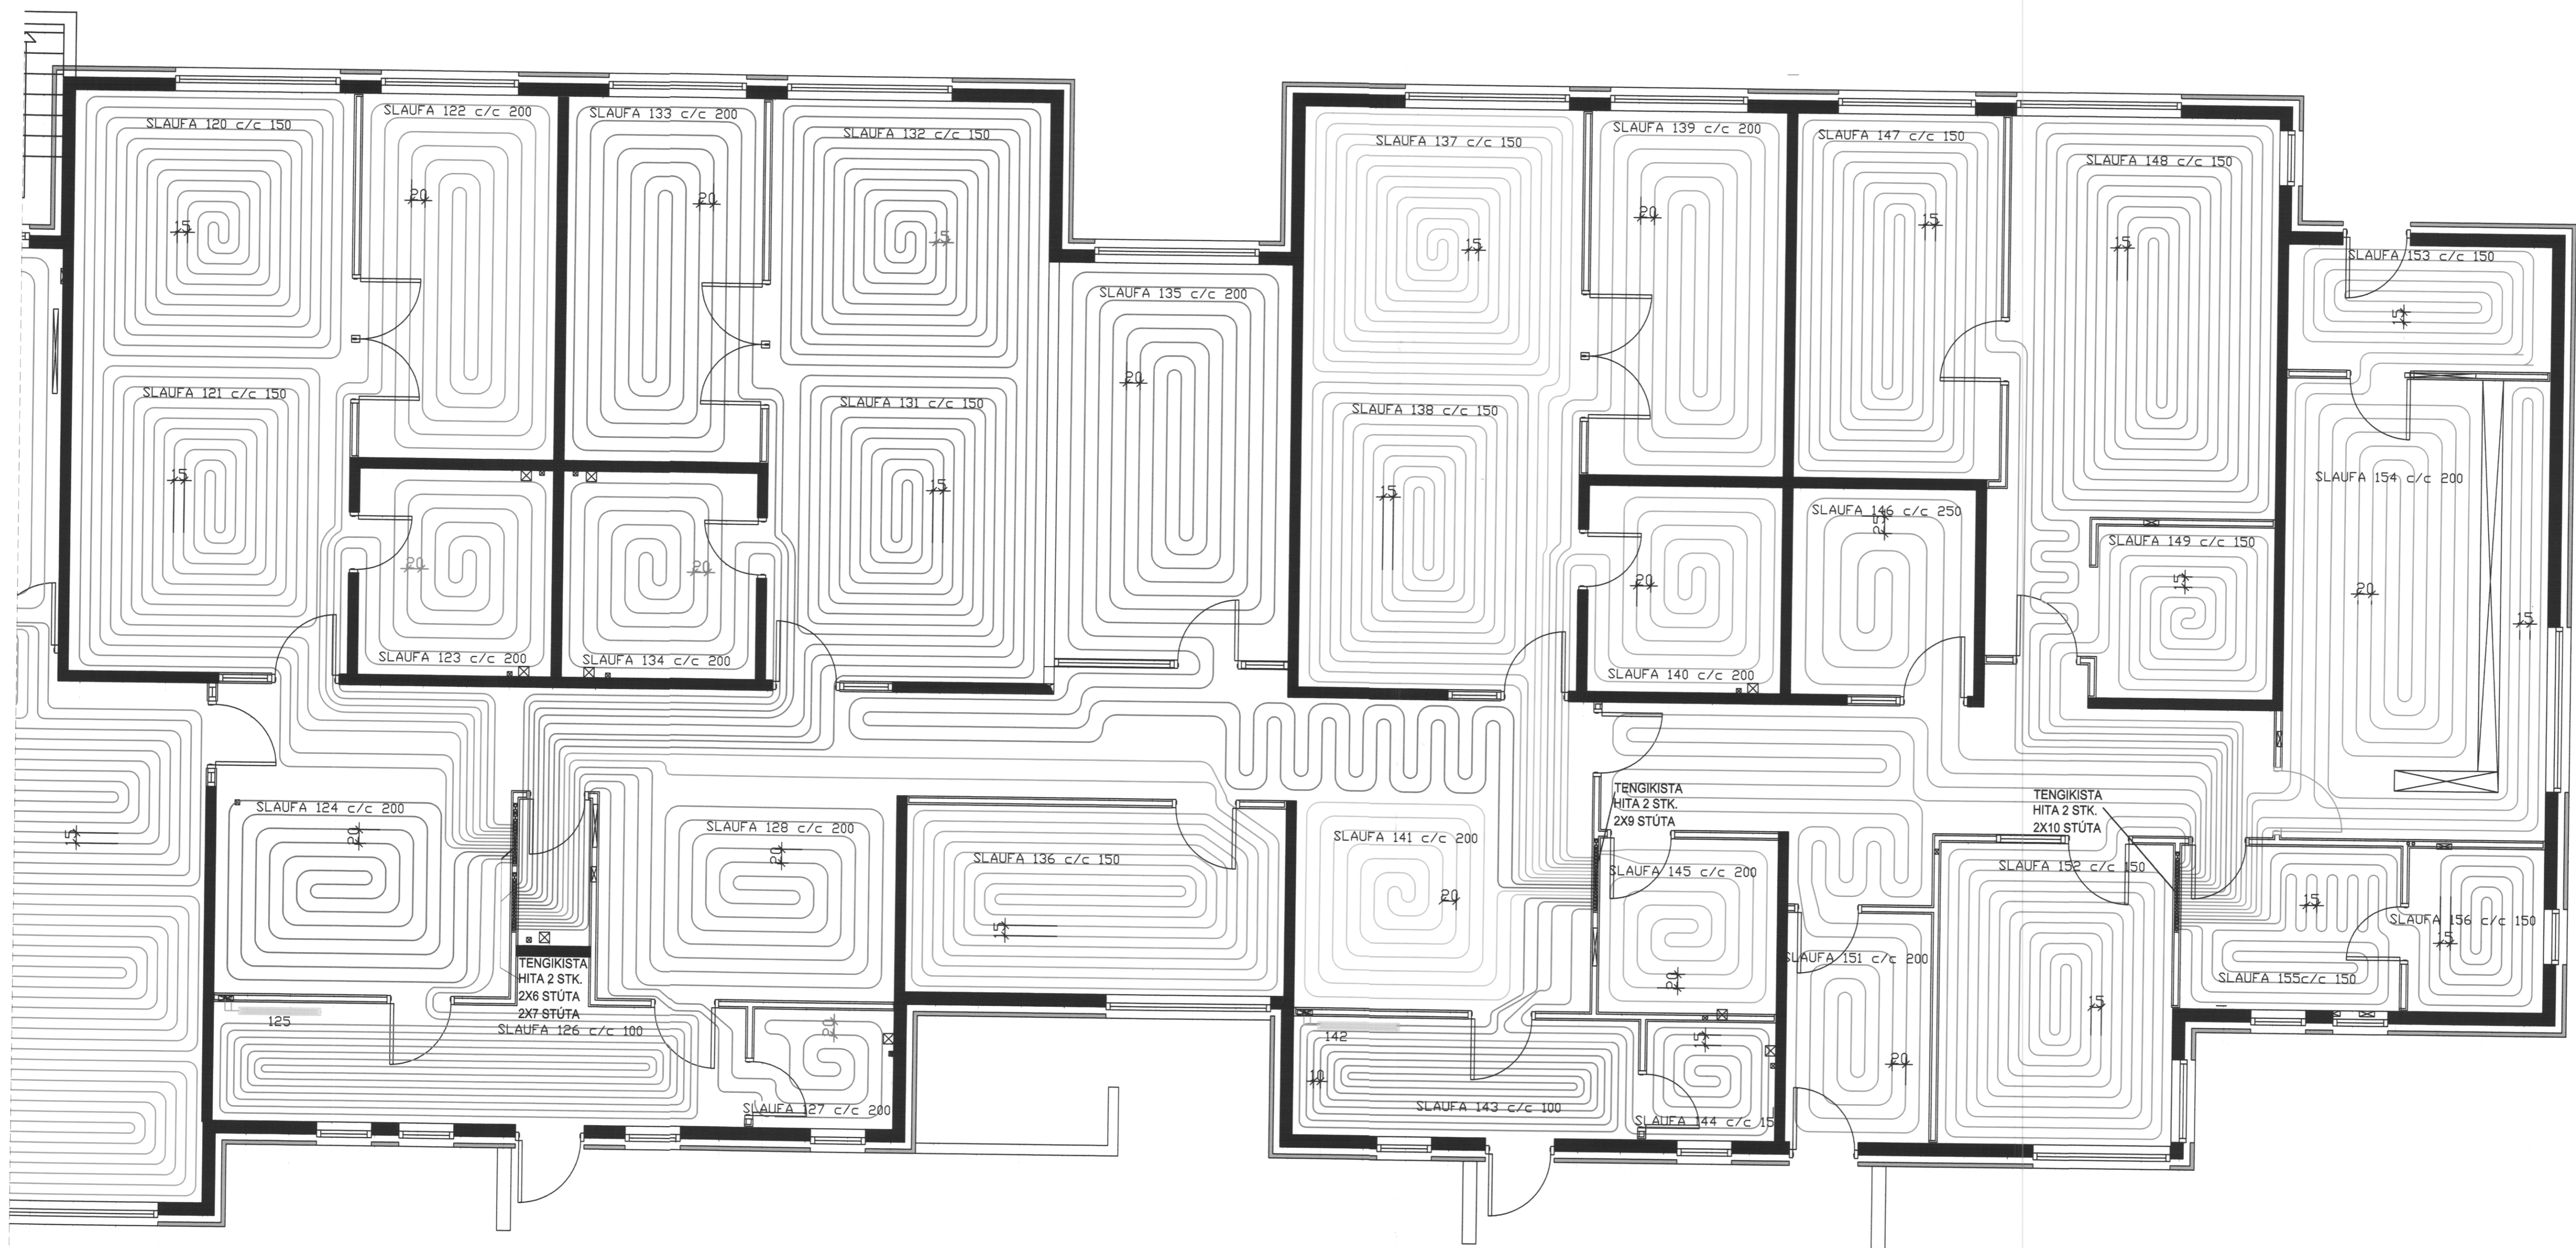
SLAUFA 120 c/c 150
15
SLAUFA 122 c/c 200
20
SLAUFA 133 c/c 200
20
SLAUFA 132 c/c 150
15
SLAUFA 121 c/c 150
15
SLAUFA 135 c/c 200
20
SLAUFA 131 c/c 150
15
SLAUFA 123 c/c 200
20
SLAUFA 134 c/c 200
20
SLAUFA 137 c/c 150
15
SLAUFA 139 c/c 200
20
SLAUFA 147 c/c 150
15
SLAUFA 148 c/c 150
15
SLAUFA 153 c/c 150
15
SLAUFA 138 c/c 150
15
SLAUFA 154 c/c 200
20
SLAUFA 146 c/c 250
25
SLAUFA 149 c/c 150
15
20
SLAUFA 140 c/c 200
15
15
SLAUFA 124 c/c 200
20
SLAUFA 128 c/c 200
20
SLAUFA 136 c/c 150
15
SLAUFA 141 c/c 200
20
TENGIKISTA HITA 2 STK. 2X9 STÚTA
SLAUFA 145 c/c 200
20
TENGIKISTA HITA 2 STK. 2X10 STÚTA
SLAUFA 152 c/c 150
15
15
SLAUFA 156 c/c 150
15
SLAUFA 155c/c 150
SLAUFA 151 c/c 200
20
TENGIKISTA HITA 2 STK. 2X6 STÚTA 2X7 STÚTA
SLAUFA 126 c/c 100
125
20
SLAUFA 127 c/c 200
142
10
SLAUFA 143 c/c 100
15
SLAUFA 144 c/c 15